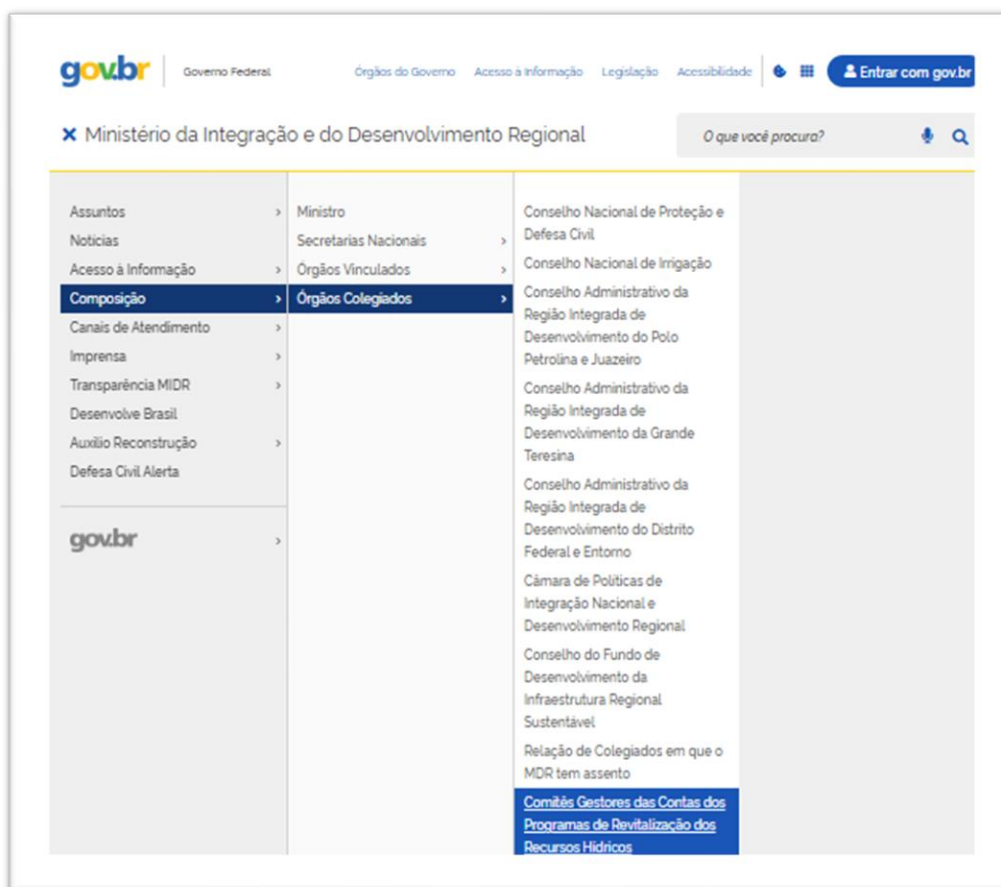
gov.br | Governo Federal

Órgãos do Governo Acesso à Informação Legislação Acessibilidade

Entrar com gov.br

× Ministério da Integração e do Desenvolvimento Regional

O que você procura?

Assuntos
Notícias
Acesso à Informação
Composição
Canais de Atendimento
Imprensa
Transparência MIDR
Desenvolve Brasil
Auxílio Reconstrução
Defesa Civil Alerta

gov.br

Ministro
Secretarias Nacionais
Órgãos Vinculados
Órgãos Colegiados

Conselho Nacional de Proteção e Defesa Civil
Conselho Nacional de Irrigação
Conselho Administrativo da Região Integrada de Desenvolvimento do Polo Petrolina e Juazeiro
Conselho Administrativo da Região Integrada de Desenvolvimento da Grande Teresina
Conselho Administrativo da Região Integrada de Desenvolvimento do Distrito Federal e Entorno
Câmara de Políticas de Integração Nacional e Desenvolvimento Regional
Conselho do Fundo de Desenvolvimento da Infraestrutura Regional Sustentável
Relação de Colegiados em que o MDR tem assento
Comitês Gestores das Contas dos Programas de Revitalização dos Recursos Hídricos